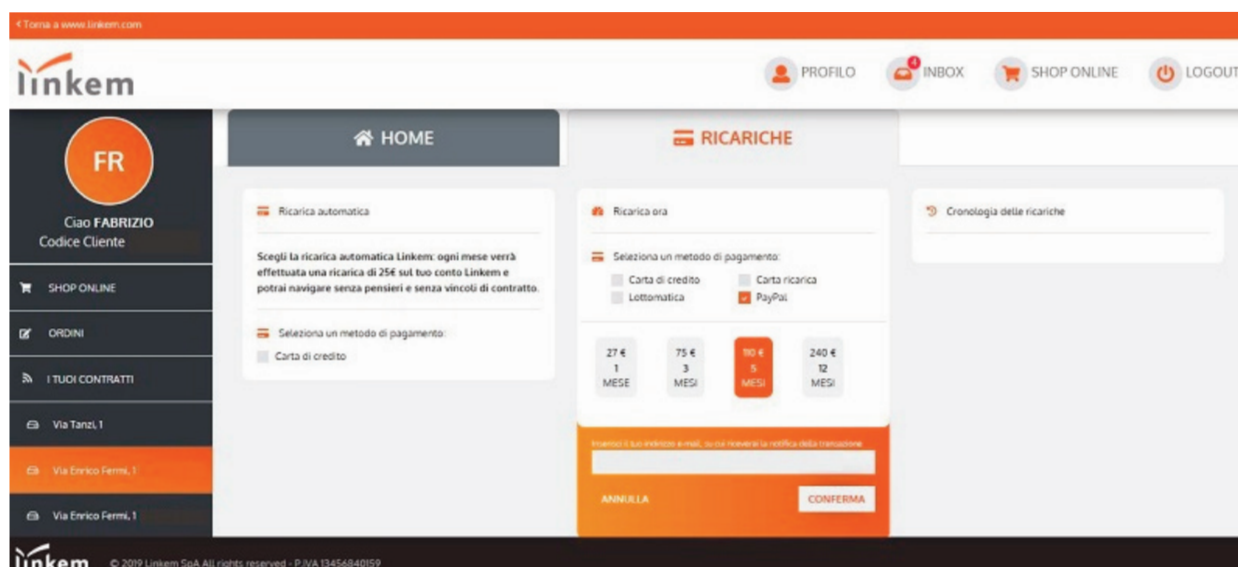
< Torna a www.linkem.com

linkem

PROFILO 4 INBOX SHOP ONLINE LOGOUT

FR

Ciao FABRIZIO
Codice Cliente

SHOP ONLINE

ORDINI

I TUOI CONTRATTI

Via Tanzi, 1

Via Enrico Fermi, 1

Via Enrico Fermi, 1

HOME

RICARICHE

Ricarica automatica

Scegli la ricarica automatica Linkem: ogni mese verrà effettuata una ricarica di 25€ sul tuo conto Linkem e potrai navigare senza pensieri e senza vincoli di contratto.

Seleziona un metodo di pagamento:

Carta di credito

Ricarica ora

Seleziona un metodo di pagamento:

Carta di credito
Carta ricarica
Lottomatica
PayPal

27 € 1 MESE

75 € 3 MESI

110 € 5 MESI

240 € 12 MESI

Inserisci il tuo indirizzo e-mail, su cui riceverai la notifica della transazione

ANNULLA

CONFERMA

Cronologia delle ricariche

linkem © 2019 Linkem SpA All rights reserved - P.IVA 13456840159